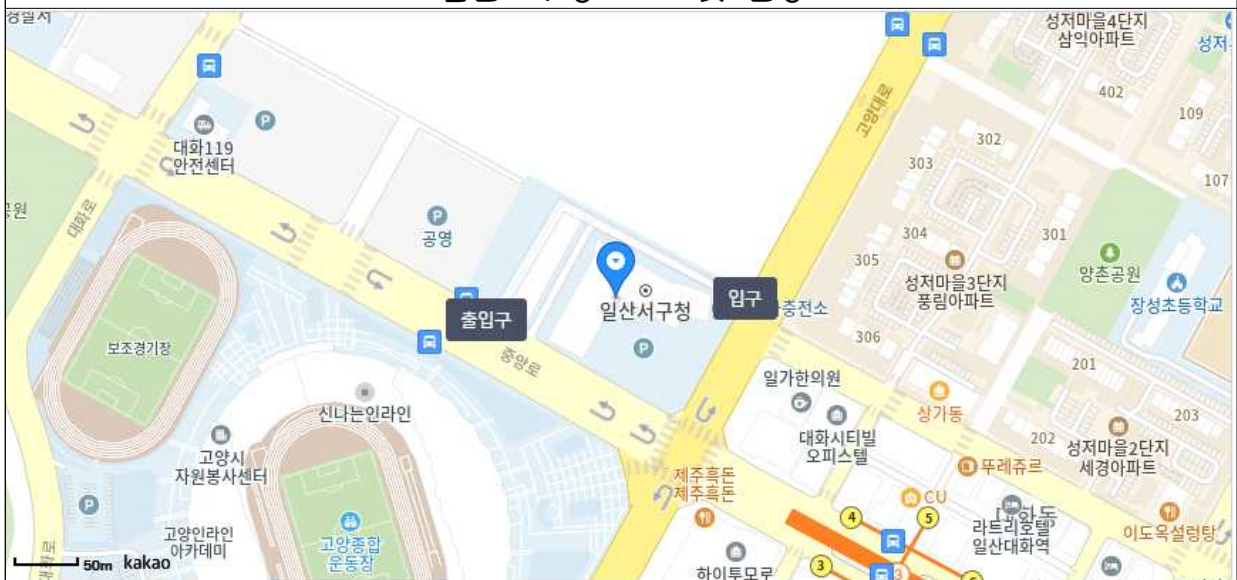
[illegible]
성저마을4단지 삼익아파트
성저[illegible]
402
109
107
고양대로
302
303
대화119 안전센터
공원
대화로
공영
304
301
305
성저마을3단지 풍림아파트
양촌공원
장성초등학교
출입구
입구
일산서구청
충전소
306
201
보조경기장
중앙로
일가한의원
상가동
신나는인라인
203
대화시티빌 오피스텔
202
성저마을2단지 세경아파트
고양시 자원봉사센터
제주흑돈 제주흑돈
뚜레쥬르
CU
대화동
라트리움텔 일산대화역
이도옥설렁탕
고양인라인 아카데미
고양종합 운동장
50m
kakao
하이투모로
4
5
3
6
3